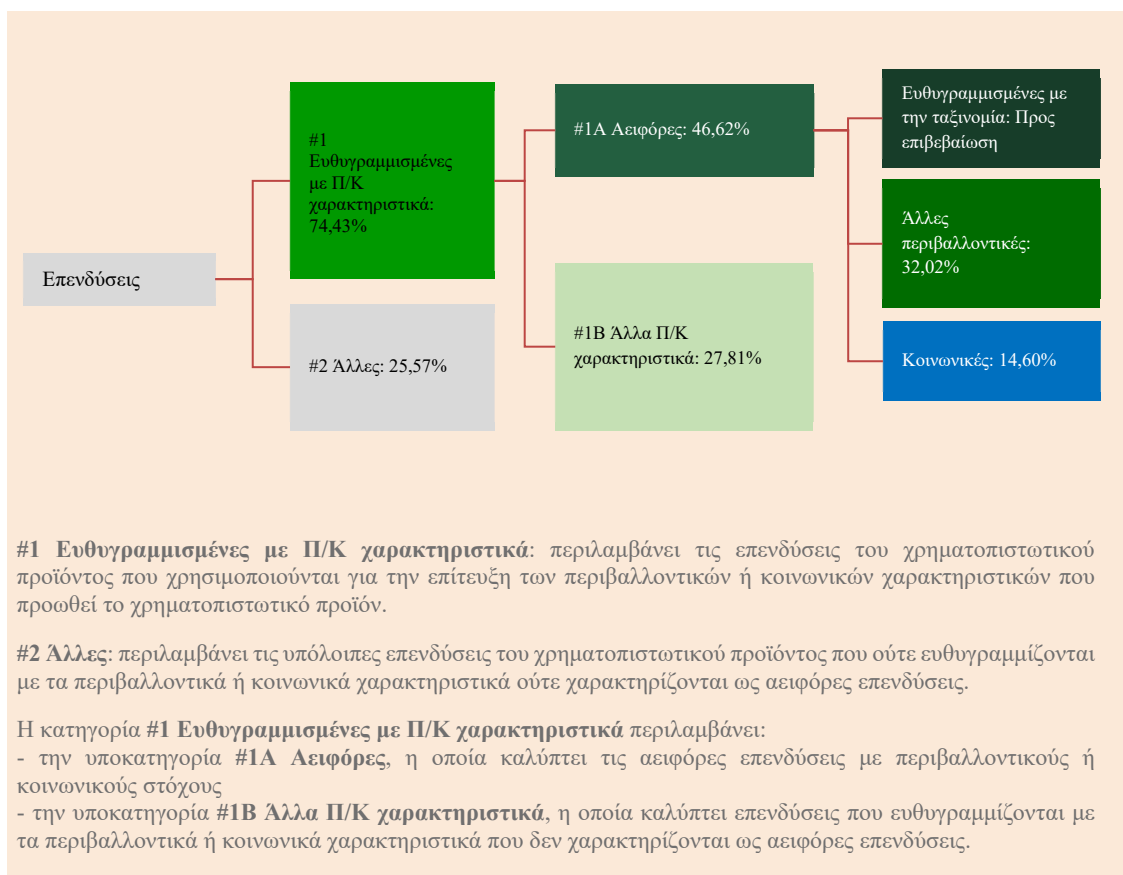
Επενδύσεις

#1 Ευθυγραμμισμένες με Π/Κ χαρακτηριστικά: 74,43%

#2 Άλλες: 25,57%

#1Α Αειφόρες: 46,62%

#1Β Άλλα Π/Κ χαρακτηριστικά: 27,81%

Ευθυγραμμισμένες με την ταξινομία: Προς επιβεβαίωση

Άλλες περιβαλλοντικές: 32,02%

Κοινωνικές: 14,60%

**#1 Ευθυγραμμισμένες με Π/Κ χαρακτηριστικά**: περιλαμβάνει τις επενδύσεις του χρηματοπιστωτικού προϊόντος που χρησιμοποιούνται για την επίτευξη των περιβαλλοντικών ή κοινωνικών χαρακτηριστικών που προωθεί το χρηματοπιστωτικό προϊόν.

**#2 Άλλες**: περιλαμβάνει τις υπόλοιπες επενδύσεις του χρηματοπιστωτικού προϊόντος που ούτε ευθυγραμμίζονται με τα περιβαλλοντικά ή κοινωνικά χαρακτηριστικά ούτε χαρακτηρίζονται ως αειφόρες επενδύσεις.

Η κατηγορία **#1 Ευθυγραμμισμένες με Π/Κ χαρακτηριστικά** περιλαμβάνει:
- την υποκατηγορία **#1Α Αειφόρες**, η οποία καλύπτει τις αειφόρες επενδύσεις με περιβαλλοντικούς ή κοινωνικούς στόχους
- την υποκατηγορία **#1Β Άλλα Π/Κ χαρακτηριστικά**, η οποία καλύπτει επενδύσεις που ευθυγραμμίζονται με τα περιβαλλοντικά ή κοινωνικά χαρακτηριστικά που δεν χαρακτηρίζονται ως αειφόρες επενδύσεις.